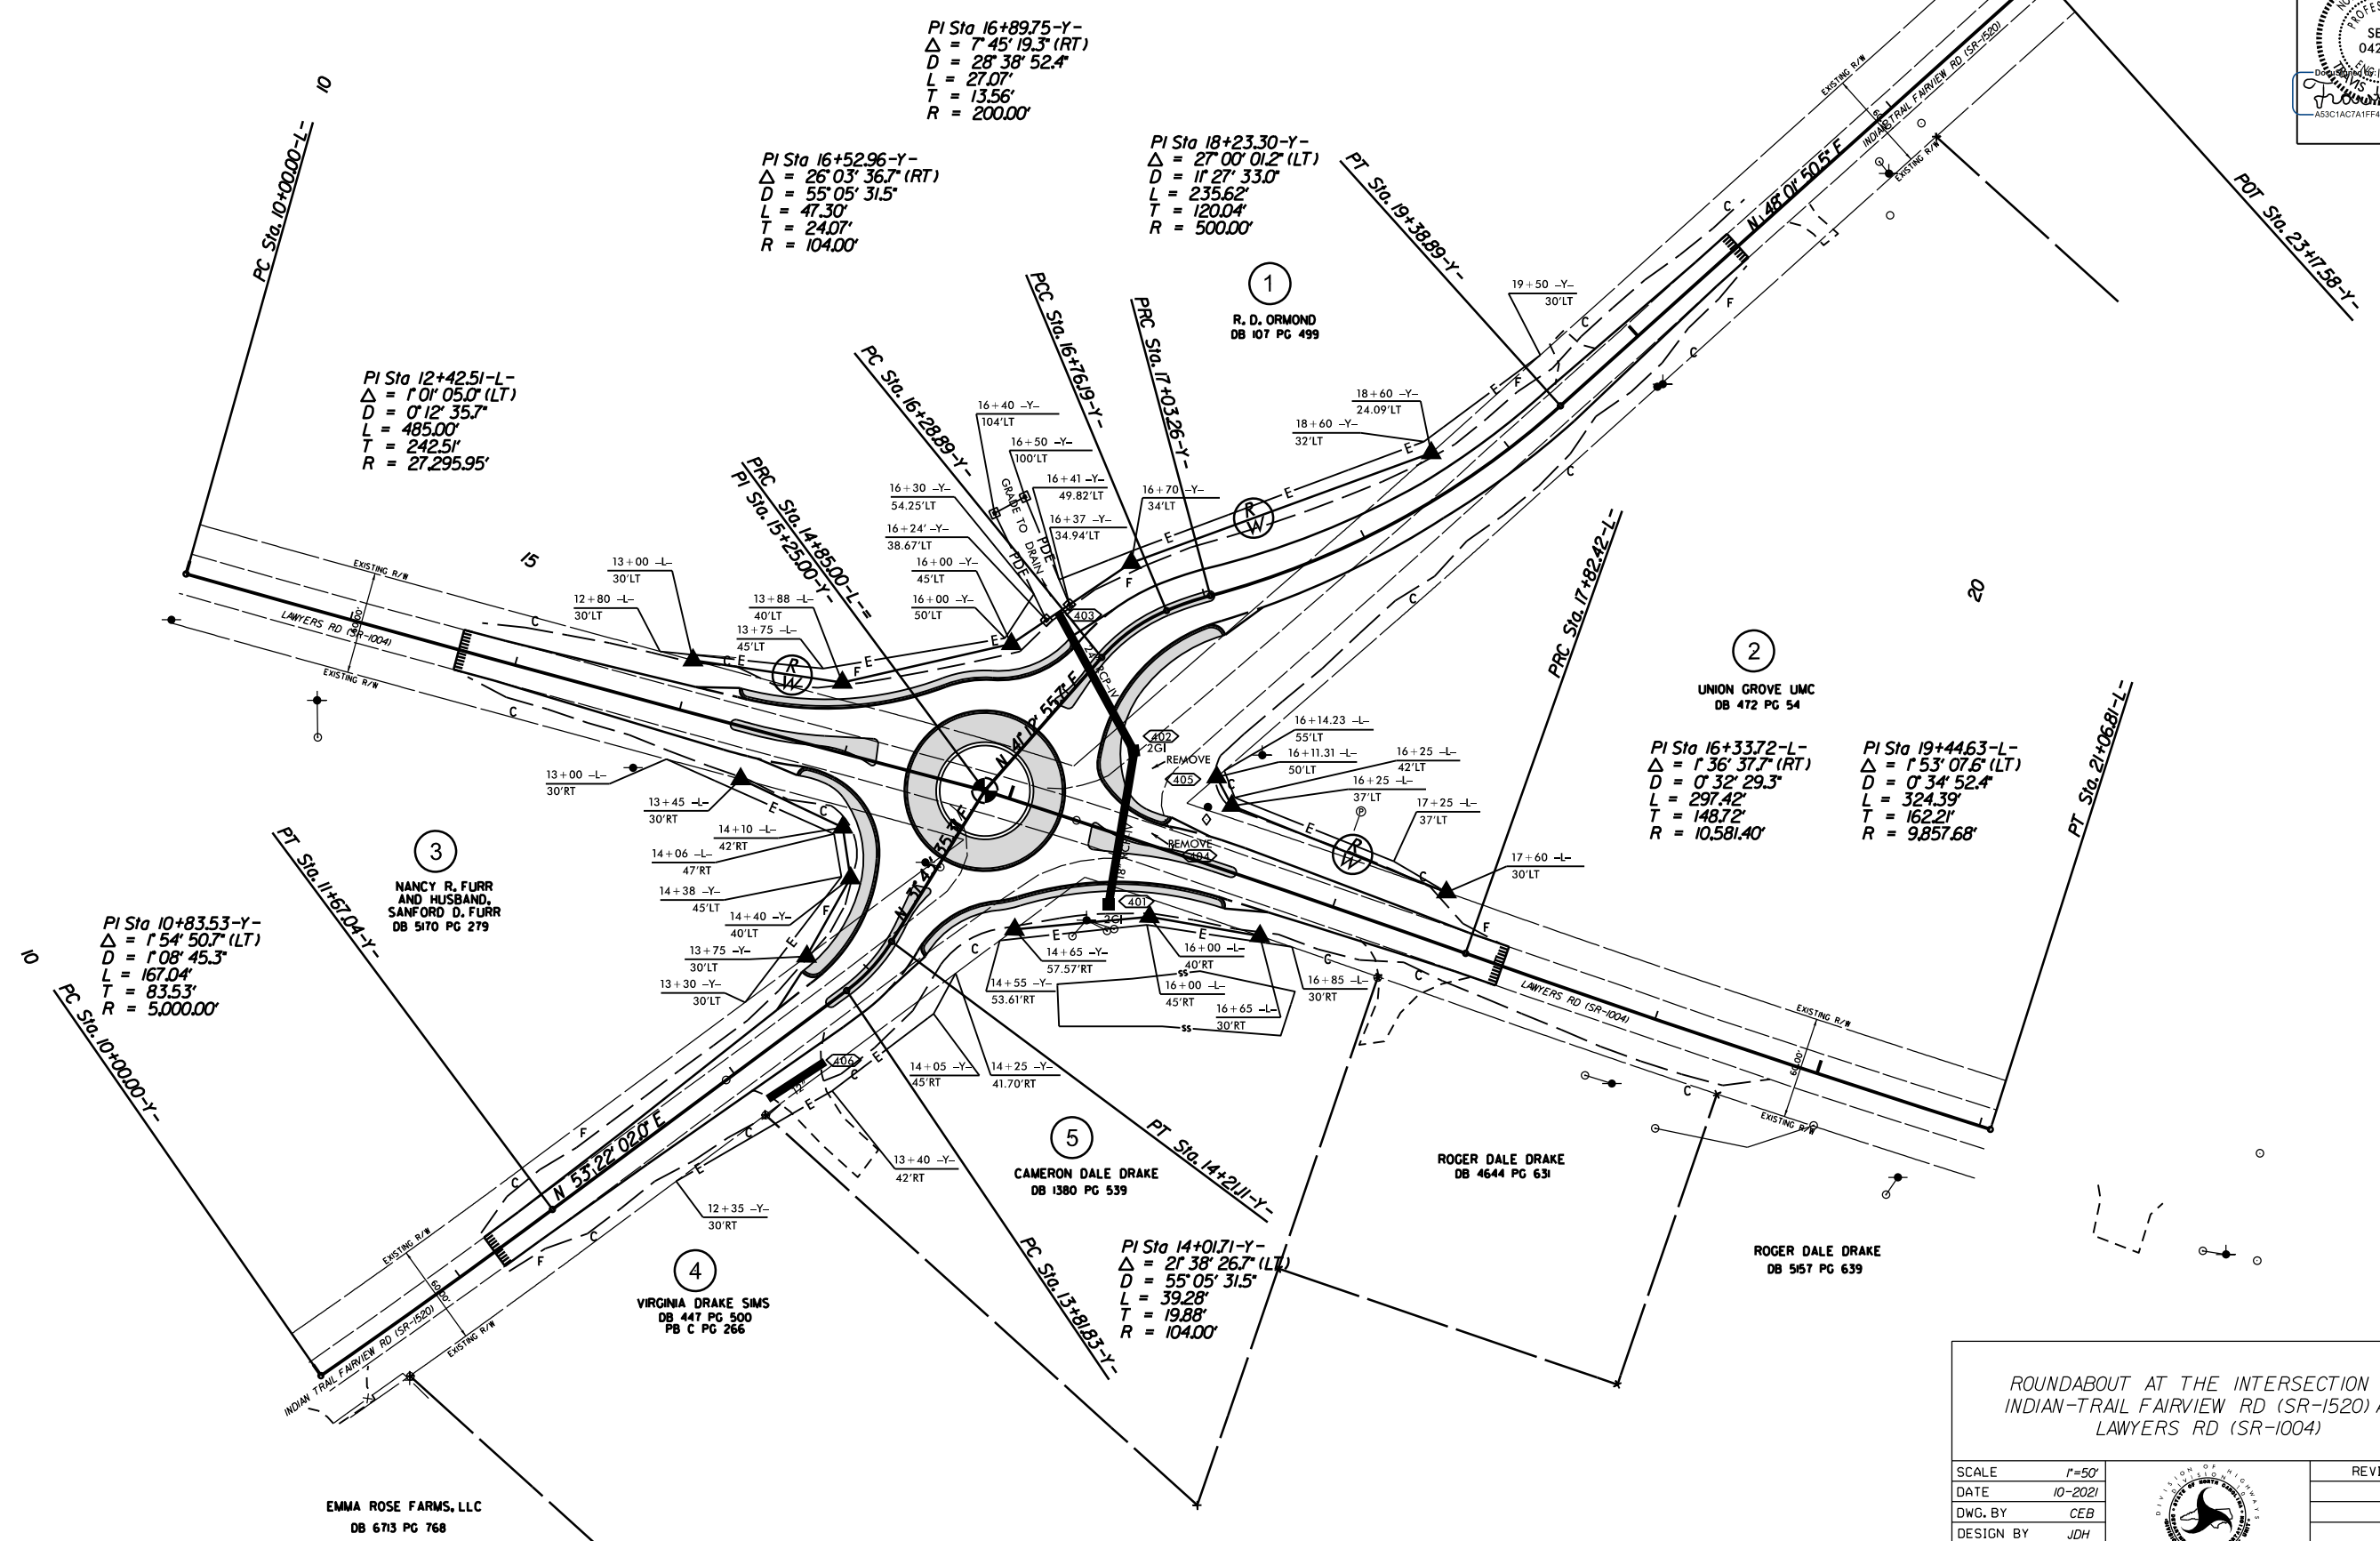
PI Sta 16+89.75 -Y-
$\Delta$ = 7° 45' 19.3" (RT)
D = 28° 38' 52.4"
L = 27.07'
T = 13.56'
R = 200.00'

PI Sta 16+52.96 -Y-
$\Delta$ = 26° 03' 36.7" (RT)
D = 55° 05' 31.5"
L = 47.30'
T = 24.07'
R = 104.00'

PI Sta 18+23.30 -Y-
$\Delta$ = 27° 00' 01.2" (LT)
D = 11° 27' 33.0"
L = 235.62'
T = 120.04'
R = 500.00'

PI Sta 12+42.51 -L-
$\Delta$ = 1° 01' 05.0" (LT)
D = 0° 12' 35.7"
L = 485.00'
T = 242.51'
R = 27,295.95'

PC Sta. 10+00.00 -L-
10
15
20
10

PT Sta. 19+38.89 -Y-
POT Sta. 23+17.58 -Y-
PCC Sta. 16+76.19 -Y-
PRC Sta. 17+03.26 -Y-
PC Sta. 16+28.89 -Y-
PRC Sta. 14+85.00 -L- =
PI Sta. 15+25.00 -Y-
PRC Sta. 17+82.42 -L-
PT Sta. 21+06.81 -L-
PT Sta. 11+67.04 -Y-
PC Sta. 10+00.00 -Y-
PT Sta. 14+21.11 -Y-
PC Sta. 13+81.83 -Y-

N 48° 01' 50.5" E
N 53° 22' 02.0" E
N 41° 51' 55.7" E

1
R. D. ORMOND
DB 107 PG 499

2
UNION GROVE UMC
DB 472 PG 54

3
NANCY R. FURR
AND HUSBAND,
SANFORD D. FURR
DB 5170 PG 279

4
VIRGINIA DRAKE SIMS
DB 447 PG 500
PB C PG 266

5
CAMERON DALE DRAKE
DB 1380 PG 539

ROGER DALE DRAKE
DB 4644 PG 631

ROGER DALE DRAKE
DB 5157 PG 639

EMMA ROSE FARMS, LLC
DB 6713 PG 768

PI Sta 16+33.72 -L-
$\Delta$ = 1° 36' 37.7" (RT)
D = 0° 32' 29.3"
L = 297.42'
T = 148.72'
R = 10,581.40'

PI Sta 19+44.63 -L-
$\Delta$ = 1° 53' 07.6" (LT)
D = 0° 34' 52.4"
L = 324.39'
T = 162.21'
R = 9,857.68'

PI Sta 10+83.53 -Y-
$\Delta$ = 1° 54' 50.7" (LT)
D = 1° 08' 45.3"
L = 167.04'
T = 83.53'
R = 5,000.00'

PI Sta 14+01.71 -Y-
$\Delta$ = 21° 38' 26.7" (LT)
D = 55° 05' 31.5"
L = 39.28'
T = 19.88'
R = 104.00'

19+50 -Y- 30'LT
18+60 -Y- 24.09'LT
18+60 -Y- 32'LT
16+40 -Y- 104'LT
16+50 -Y- 100'LT
16+41 -Y- 49.82'LT
16+37 -Y- 34.94'LT
16+70 -Y- 34'LT
16+30 -Y- 54.25'LT
16+24' -Y- 38.67'LT
16+00 -Y- 45'LT
16+00 -Y- 50'LT
13+00 -L- 30'LT
12+80 -L- 30'LT
13+88 -L- 40'LT
13+75 -L- 45'LT
13+00 -L- 30'RT
13+45 -L- 30'RT
14+10 -L- 42'RT
14+06 -L- 47'RT
14+38 -Y- 45'LT
14+40 -Y- 40'LT
13+75 -Y- 30'LT
13+30 -Y- 30'LT
16+14.23 -L- 55'LT
16+11.31 -L- 50'LT
16+25 -L- 42'LT
16+25 -L- 37'LT
17+25 -L- 37'LT
17+60 -L- 30'LT
14+65 -Y- 57.57'RT
14+55 -Y- 53.61'RT
16+00 -L- 40'RT
16+00 -L- 45'RT
16+65 -L- 30'RT
16+85 -L- 30'RT
14+05 -Y- 45'RT
14+25 -Y- 41.70'RT
13+40 -Y- 42'RT
12+35 -Y- 30'RT

EXISTING R/W
LAWYERS RD (SR-1004)
INDIAN TRAIL FAIRVIEW RD (SR-1520)
GRADE TO DRAIN
PDE
REMOVE
2GI
401
402
403
404
405
406
CP-IV

ROUNDABOUT AT THE INTERSECTION
INDIAN-TRAIL FAIRVIEW RD (SR-1520)
LAWYERS RD (SR-1004)

SCALE 1"=50'
DATE 10-2021
DWG. BY CEB
DESIGN BY JDH
REVI